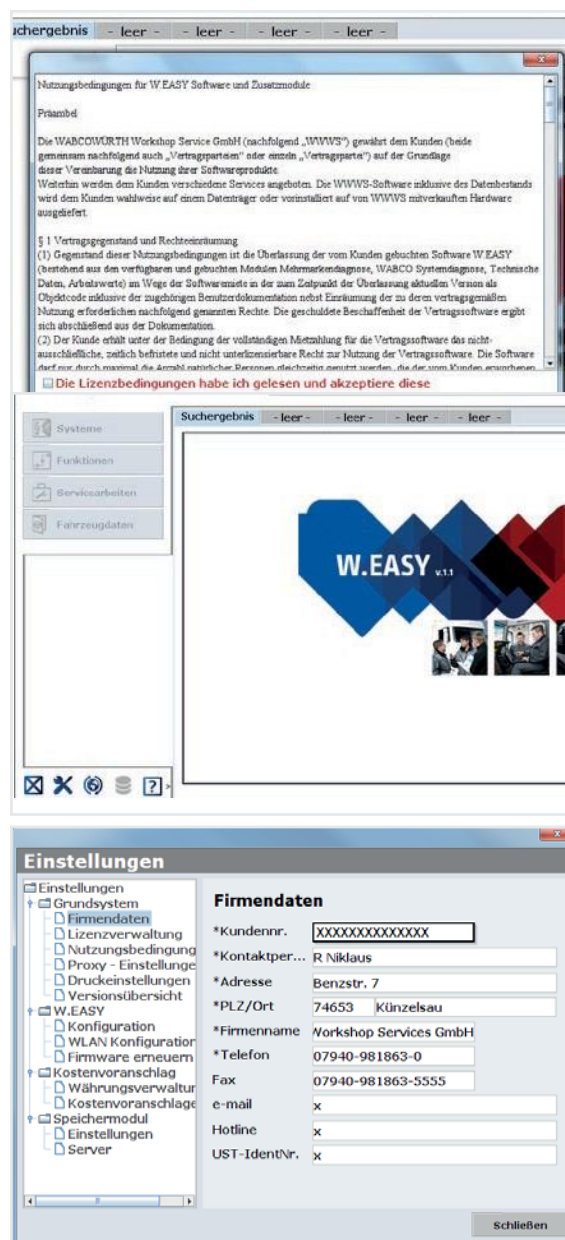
uchergebnis | - leer - | - leer - | - leer - | - leer -

Nutzungsbedingungen für W.EASY Software und Zusatzmodule

Präambel

Die WABCOWÜRTH Workshop Service GmbH (nachfolgend „WWWS") gewährt dem Kunden (beide gemeinsam nachfolgend auch „Vertragsparteien" oder einzeln „Vertragspartei") auf der Grundlage dieser Vereinbarung die Nutzung ihrer Softwareprodukte.
Weiterhin werden dem Kunden verschiedene Services angeboten. Die WWWS-Software inklusive des Datenbestands wird dem Kunden wahlweise auf einem Datenträger oder vorinstalliert auf von WWWS mitverkauften Hardware ausgeliefert.

§ 1 Vertragsgegenstand und Rechteeinräumung
(1) Gegenstand dieser Nutzungsbedingungen ist die Überlassung der vom Kunden gebuchten Software W.EASY (bestehend aus den verfügbaren und gebuchten Modulen Mehrmarkendiagnose, WABCO Systemdiagnose, Technische Daten, Arbeitswerte) im Wege der Softwaremiete in der zum Zeitpunkt der Überlassung aktuellen Version als Objektcode inklusive der zugehörigen Benutzerdokumentation nebst Einräumung der zu deren vertragsgemäßen Nutzung erforderlichen nachfolgend genannten Rechte. Die geschuldete Beschaffenheit der Vertragssoftware ergibt sich abschließend aus der Dokumentation.
(2) Der Kunde erhält unter der Bedingung der vollständigen Mietzahlung für die Vertragssoftware das nicht-ausschließliche, zeitlich befristete und nicht unterlizensierbare Recht zur Nutzung der Vertragssoftware. Die Software darf nur durch maximal die Anzahl natürlicher Personen gleichzeitig genutzt werden, die der vom Kunden erworbenen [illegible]

Die Lizenzbedingungen habe ich gelesen und akzeptiere diese

Systeme
Funktionen
Servicearbeiten
Fahrzeugdaten

Suchergebnis | - leer - | - leer - | - leer - | - leer -

W.EASY v.1.1

Einstellungen

Einstellungen
Grundsystem
Firmendaten
Lizenzverwaltung
Nutzungsbedingung
Proxy - Einstellunge
Druckeinstellungen
Versionsübersicht
W.EASY
Konfiguration
WLAN Konfiguration
Firmware erneuern
Kostenvoranschlag
Währungsverwaltur
Kostenvoranschlage
Speichermodul
Einstellungen
Server

Firmendaten

*Kundennr. XXXXXXXXXXXXXX
*Kontaktper... R Niklaus
*Adresse Benzstr. 7
*PLZ/Ort 74653 Künzelsau
*Firmenname Workshop Services GmbH
*Telefon 07940-981863-0
Fax 07940-981863-5555
e-mail x
Hotline x
UST-IdentNr. x

Schließen